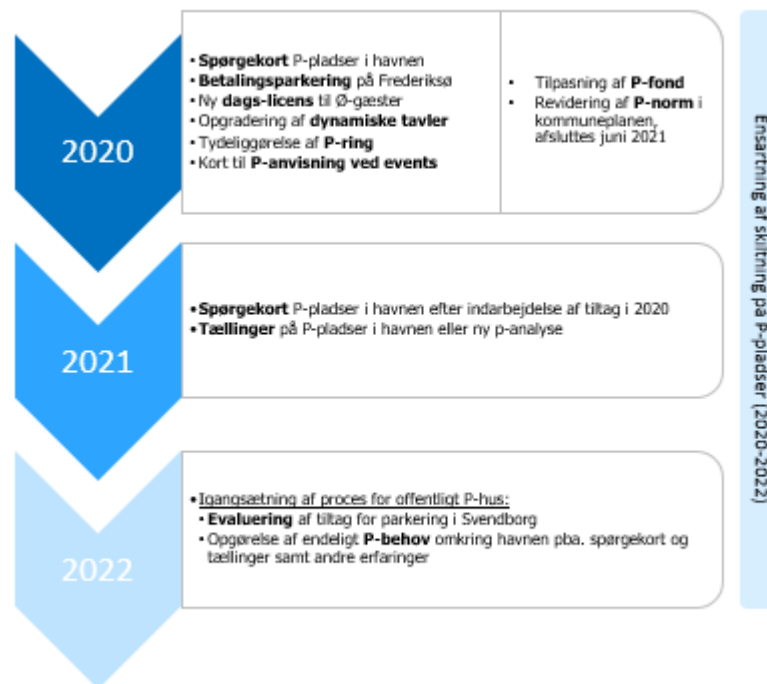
2020

• **Spørgekort** P-pladser i havnen
• **Betalingsparkering** på Frederiksø
• Ny **dags-licens** til Ø-gæster
• Opgradering af **dynamiske tavler**
• Tydeliggørelse af **P-ring**
• Kort til **P-anvisning ved events**

• Tilpasning af **P-fond**
• Revidering af **P-norm** i kommuneplanen, afsluttes juni 2021

2021

• **Spørgekort** P-pladser i havnen efter indarbejdelse af tiltag i 2020
• **Tællinger** på P-pladser i havnen eller ny p-analyse

2022

• Igangsætning af proces for offentligt P-hus:
• **Evaluering** af tiltag for parkering i Svendborg
• Opgørelse af endeligt **P-behov** omkring havnen pba. spørgekort og tællinger samt andre erfaringer

Ensartning af skiltning på P-pladser (2020-2022)